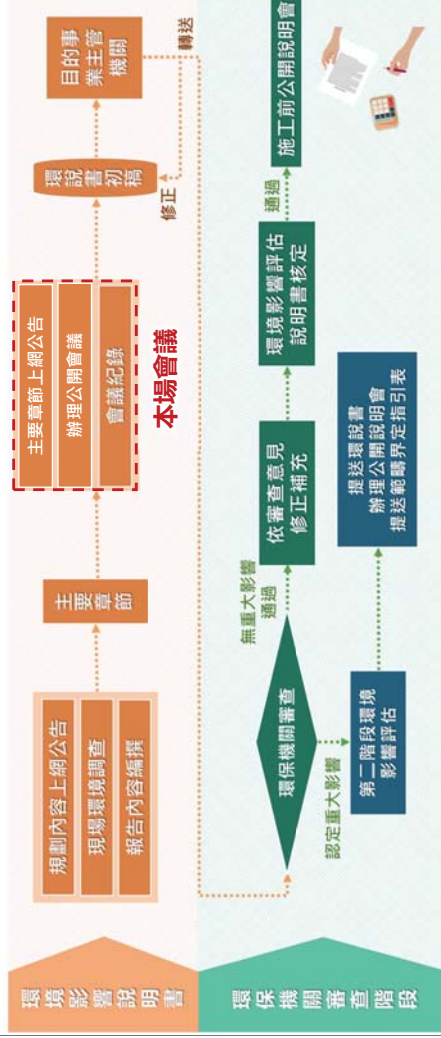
環境影響說明書

規劃內容上網公告
現場環境調查
報告內容編撰

主要章節

主要章節上網公告
辦理公開會議
會議紀錄

本場會議

環說書初稿

修正

目的事業主管機關

轉送

環保機關審查階段

環保機關審查

認定重大影響

第二階段環境影響評估

提送環說書
辦理公開說明會
提送範疇界定指引表

無重大影響
通過

依審查意見修正補充

環境影響評估說明書核定

通過

施工前公開說明會